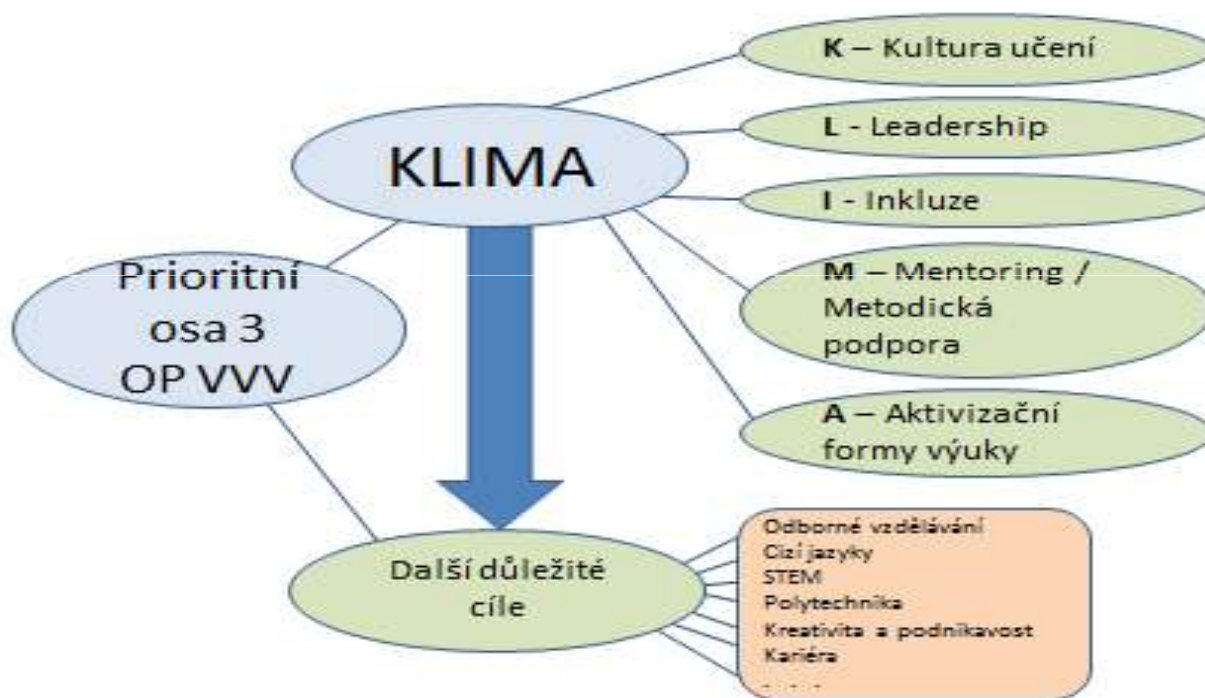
KLIMA

K – Kultura učení

L - Leadership

I - Inkluze

M – Mentoring / Metodická podpora

A – Aktivizační formy výuky

Prioritní osa 3 OP VVV

Další důležité cíle

Odborné vzdělávání
Cizí jazyky
STEM
Polytechnika
Kreativita a podnikavost
Kariéra
. . .